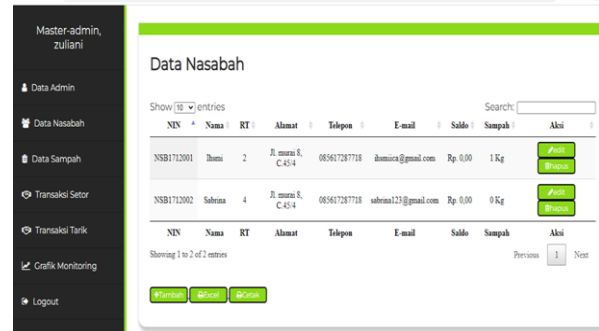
Master-admin, zuliani

Data Admin

Data Nasabah

Data Sampah

Transaksi Setor

Transaksi Tarik

Grafik Monitoring

Logout

Data Nasabah

Show 10 entries

Search:

| NIN | Nama | RT | Alamat | Telepon | E-mail | Saldo | Sampah | Aksi |
|---|---|---|---|---|---|---|---|---|
| NSB1712001 | Ihsmi | 2 | Jl. murai 8, C.45/4 | 085617287718 | ihsmiica@gmail.com | Rp. 0,00 | 1 Kg | edit hapus |
| NSB1712002 | Sabrina | 4 | Jl. murai 8, C.45/4 | 085617287718 | sabrina123@gmail.com | Rp. 0,00 | 0 Kg | edit hapus |
| NIN | Nama | RT | Alamat | Telepon | E-mail | Saldo | Sampah | Aksi |

Showing 1 to 2 of 2 entries

Previous 1 Next

Tambah Excel Cetak